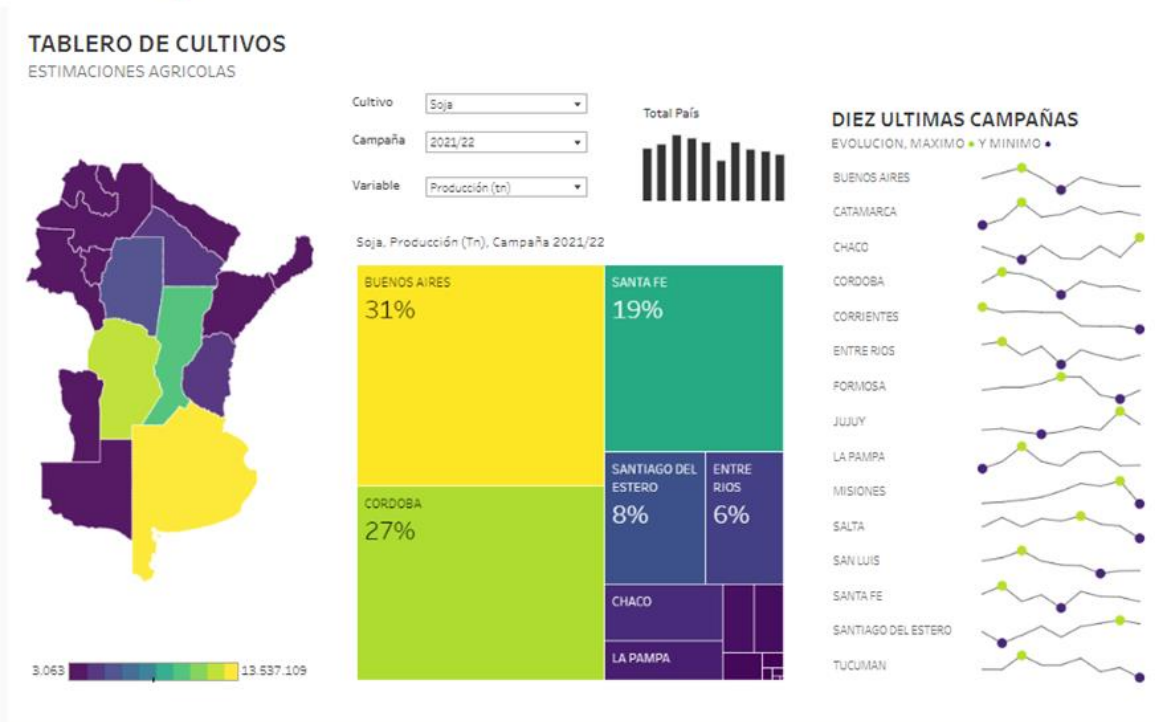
TABLERO DE CULTIVOS
ESTIMACIONES AGRICOLAS

Cultivo Soja

Campaña 2021/22

Variable Producción (tn)

Total País

Soja, Producción (Tn), Campaña 2021/22

BUENOS AIRES
31%

SANTA FE
19%

CORDOBA
27%

SANTIAGO DEL ESTERO
8%

ENTRE RIOS
6%

CHACO

LA PAMPA

3.063

13.537.109

DIEZ ULTIMAS CAMPAÑAS
EVOLUCION, MAXIMO • Y MINIMO •

BUENOS AIRES
CATAMARCA
CHACO
CORDOBA
CORRIENTES
ENTRE RIOS
FORMOSA
JUJUY
LA PAMPA
MISIONES
SALTA
SAN LUIS
SANTA FE
SANTIAGO DEL ESTERO
TUCUMAN